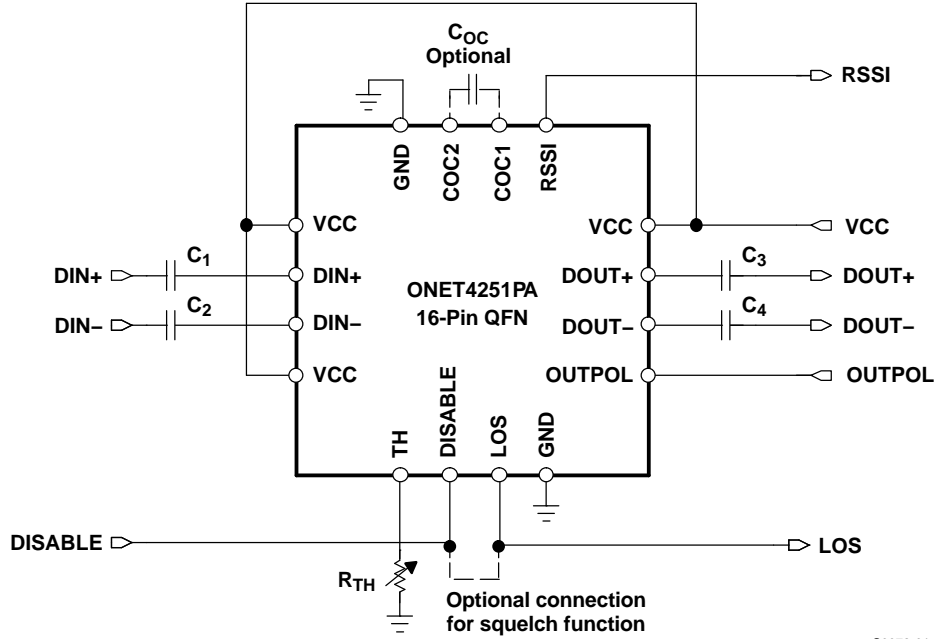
$C_{OC}$
Optional

RSSI

GND COC2 COC1 RSSI

VCC
VCC
VCC

$C_1$
DIN+
DIN+

$C_2$
DIN–
DIN–

ONET4251PA
16-Pin QFN

$C_3$
DOUT+
DOUT+

$C_4$
DOUT–
DOUT–

VCC

OUTPOL
OUTPOL

TH DISABLE LOS GND

DISABLE

LOS

$R_{TH}$

Optional connection
for squelch function